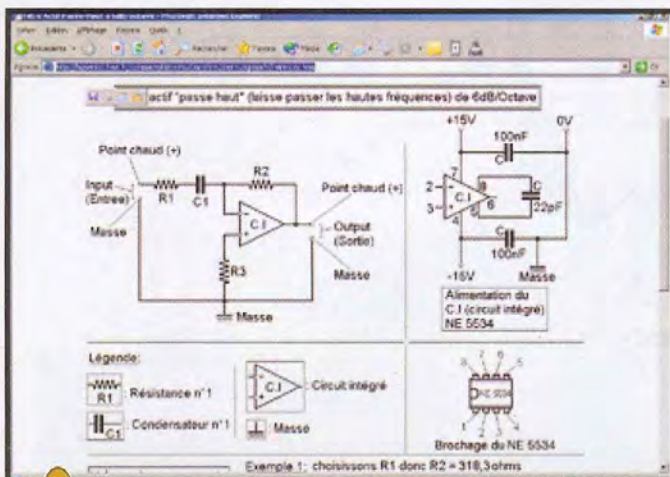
actif "passe haut" (laisse passer les hautes fréquences) de 6dB/Octave

Point chaud (+)
Input (Entree)
R1
C1
R2
C.I
Point chaud (+)
Output (Sortie)
Masse
R3
Masse
Masse

+15V
100nF
0V
C
7
2
3
C.I
8
6
4
C
22pF
C
100nF
-15V
Masse

Alimentation du C.I (circuit intégré) NE 5534

Légende:
R1 Résistance n°1
C1 Condensateur n°1
C.I Circuit intégré
Masse

8 7 6 5
NE 5534
1 2 3 4
Brochage du NE 5534

Exemple 1: choisissons R1 donc R2 = 318,3ohms